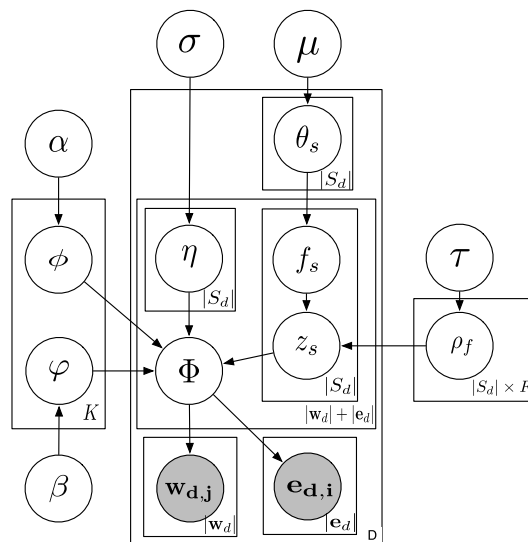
$\sigma$

$\mu$

$\theta_s$

$|S_d|$

$\alpha$

$\phi$

$\eta$

$|S_d|$

$f_s$

$\tau$

$z_s$

$\rho_f$

$|S_d|$

$|S_d| \times F$

$\varphi$

$\Phi$

$K$

$|\mathbf{w}_d| + |\mathbf{e}_d|$

$\beta$

$\mathbf{w_{d,j}}$

$|\mathbf{w}_d|$

$\mathbf{e_{d,i}}$

$|\mathbf{e}_d|$

D